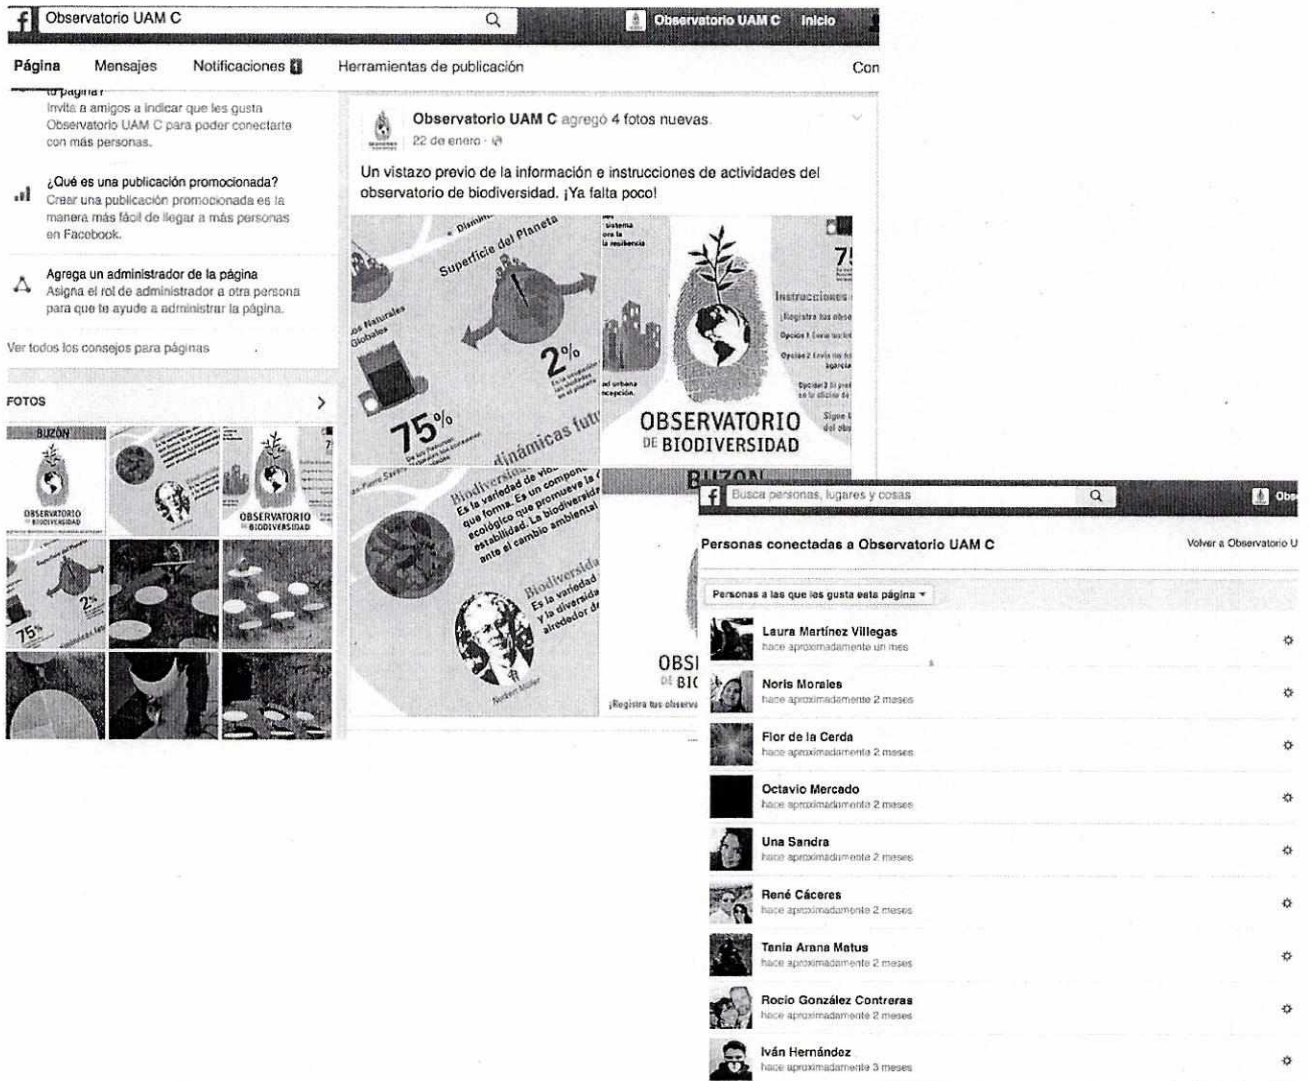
Observatorio UAM C

Observatorio UAM C Inicio

Página Mensajes Notificaciones Herramientas de publicación Con

tu página?
Invita a amigos a indicar que les gusta Observatorio UAM C para poder conectarte con más personas.

¿Qué es una publicación promocionada?
Crear una publicación promocionada es la manera más fácil de llegar a más personas en Facebook.

Agrega un administrador de la página
Asigna el rol de administrador a otra persona para que te ayude a administrar la página.

Ver todos los consejos para páginas

FOTOS

BUZÓN

OBSERVATORIO DE BIODIVERSIDAD

OBSERVATORIO DE BIODIVERSIDAD

Observatorio UAM C agregó 4 fotos nuevas.
22 de enero ·

Un vistazo previo de la información e instrucciones de actividades del observatorio de biodiversidad. ¡Ya falta poco!

Superficie del Planeta

2%

75%

dinámicas fut

OBSERVATORIO DE BIODIVERSIDAD

Instrucciones

Biodiversidad
Es la variedad de vida que forma. Es un componente ecológico que promueve la estabilidad. La biodiversidad ante el cambio ambiental

Biodiversidad
Es la variedad y la diversidad alrededor de

Norbert Muller

BUZÓN

OBSI DE BIC

¡Registra tus observa

Busca personas, lugares y cosas

Obs

Personas conectadas a Observatorio UAM C

Volver a Observatorio U

Personas a las que les gusta esta página

Laura Martínez Villegas
hace aproximadamente un mes

Noris Morales
hace aproximadamente 2 meses

Flor de la Cerda
hace aproximadamente 2 meses

Octavio Mercado
hace aproximadamente 2 meses

Una Sandra
hace aproximadamente 2 meses

René Cáceres
hace aproximadamente 2 meses

Tania Arana Matus
hace aproximadamente 2 meses

Rocío González Contreras
hace aproximadamente 2 meses

Iván Hernández
hace aproximadamente 3 meses